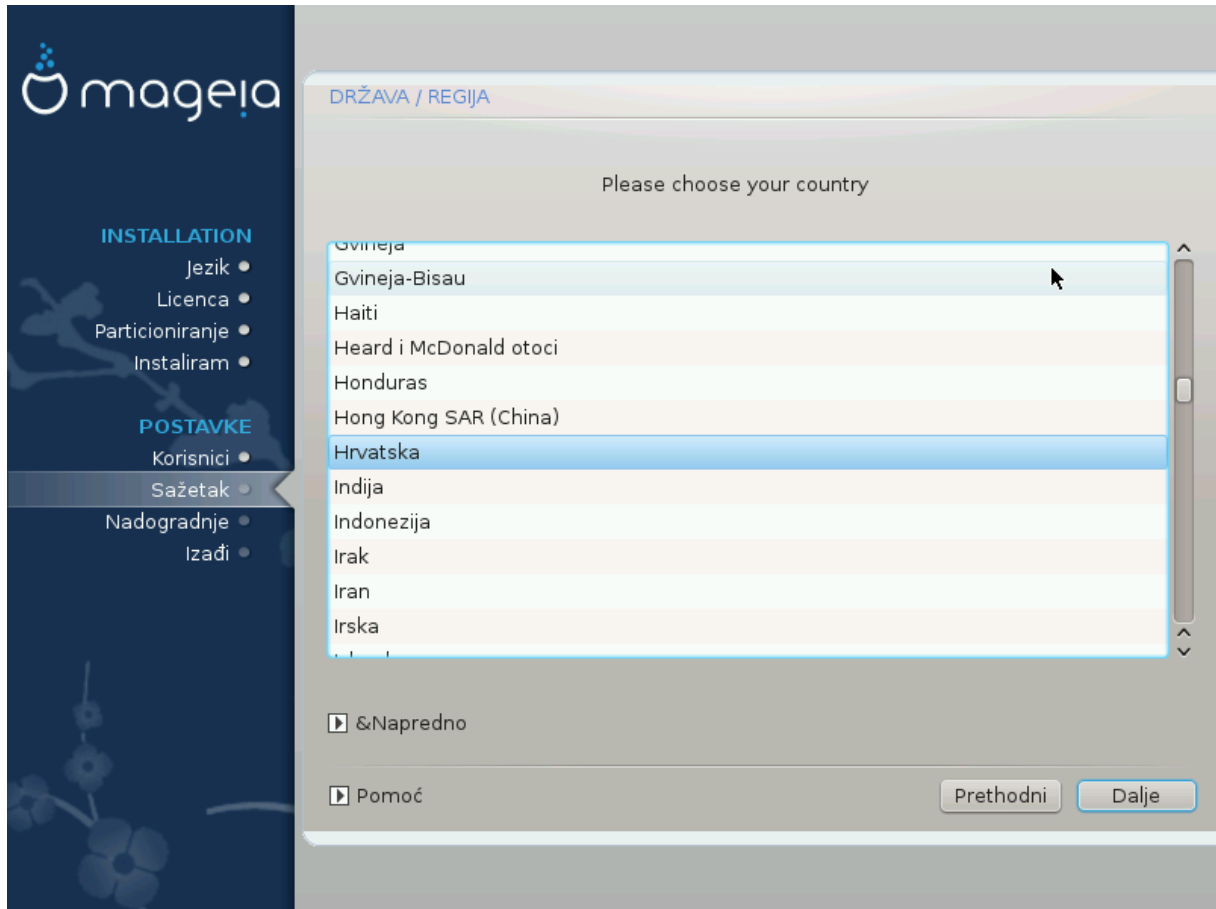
mageia

INSTALLATION
Jezik
Licenca
Particioniranje
Instaliram

POSTAVKE
Korisnici
Sažetak
Nadogradnje
Izađi

DRŽAVA / REGIJA

Please choose your country

Gvineja
Gvineja-Bisau
Haiti
Heard i McDonald otoci
Honduras
Hong Kong SAR (China)
Hrvatska
Indija
Indonezija
Irak
Iran
Irska
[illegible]

&Napredno

Pomoć

Prethodni
Dalje